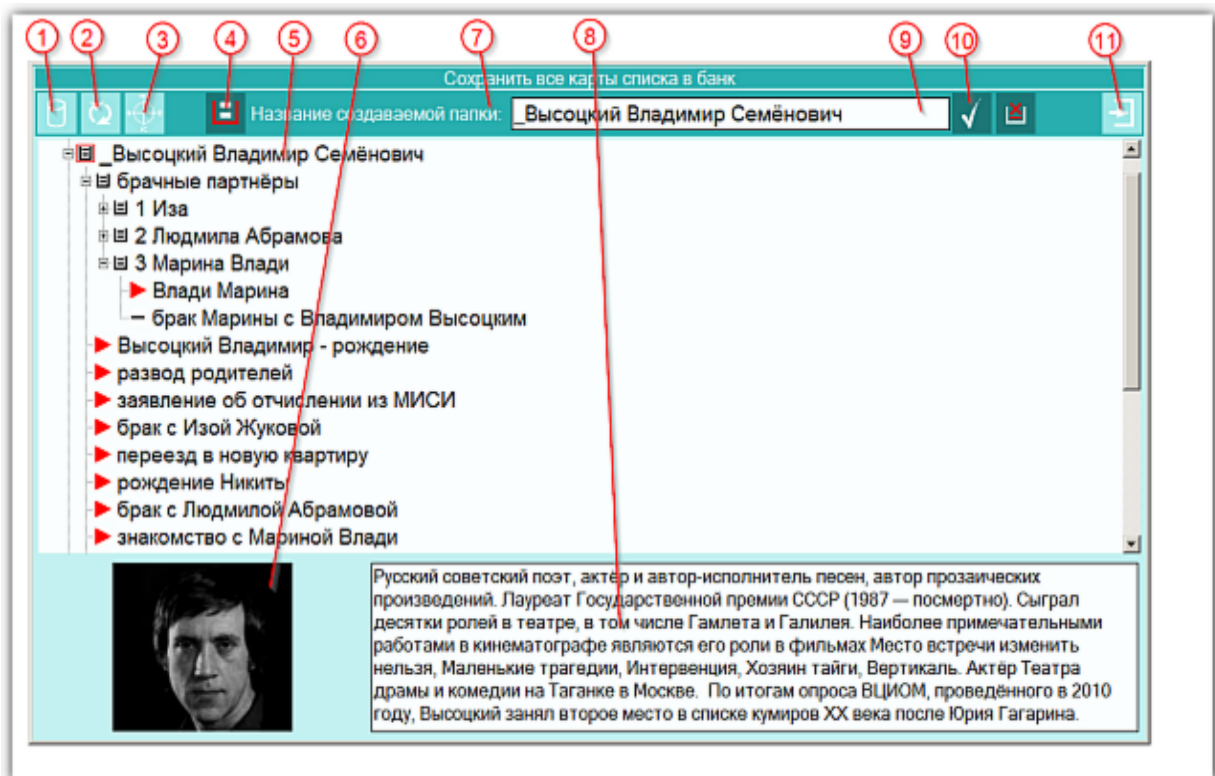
1 2 3 4 5 6 7 8 9 10 11

Сохранить все карты списка в банк

Название создаваемой папки: _Высоцкий Владимир Семёнович

_Высоцкий Владимир Семёнович
брачные партнёры
1 Иза
2 Людмила Абрамова
3 Марина Влади
Влади Марина
брак Марины с Владимиром Высоцким
Высоцкий Владимир - рождение
развод родителей
заявление об отчислении из МИСИ
брак с Изой Жуковой
переезд в новую квартиру
рождение Никиты
брак с Людмилой Абрамовой
знакомство с Мариной Влади

Русский советский поэт, актёр и автор-исполнитель песен, автор прозаических произведений. Лауреат Государственной премии СССР (1987 — посмертно). Сыграл десятки ролей в театре, в том числе Гамлета и Галилея. Наиболее примечательными работами в кинематографе являются его роли в фильмах Место встречи изменить нельзя, Маленькие трагедии, Интервенция, Хозяин тайги, Вертикаль. Актёр Театра драмы и комедии на Таганке в Москве. По итогам опроса ВЦИОМ, проведённого в 2010 году, Высоцкий занял второе место в списке кумиров XX века после Юрия Гагарина.